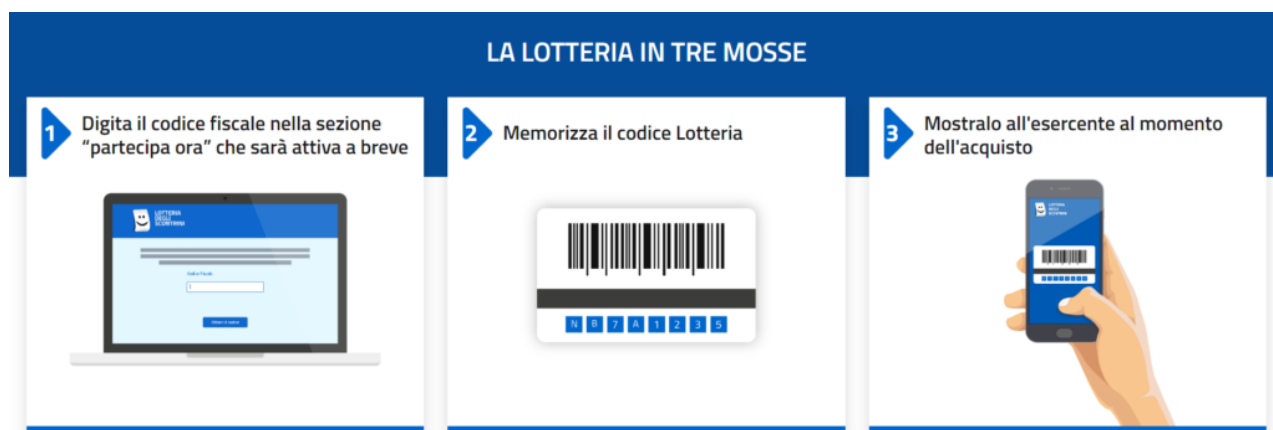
LA LOTTERIA IN TRE MOSSE

1 Digita il codice fiscale nella sezione "partecipa ora" che sarà attiva a breve

LOTTERIA DEGLI SCONTRINI

Codice Fiscale

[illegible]

2 Memorizza il codice Lotteria

N B 7 A 1 2 3 5

3 Mostralo all'esercente al momento dell'acquisto

LOTTERIA DEGLI SCONTRINI